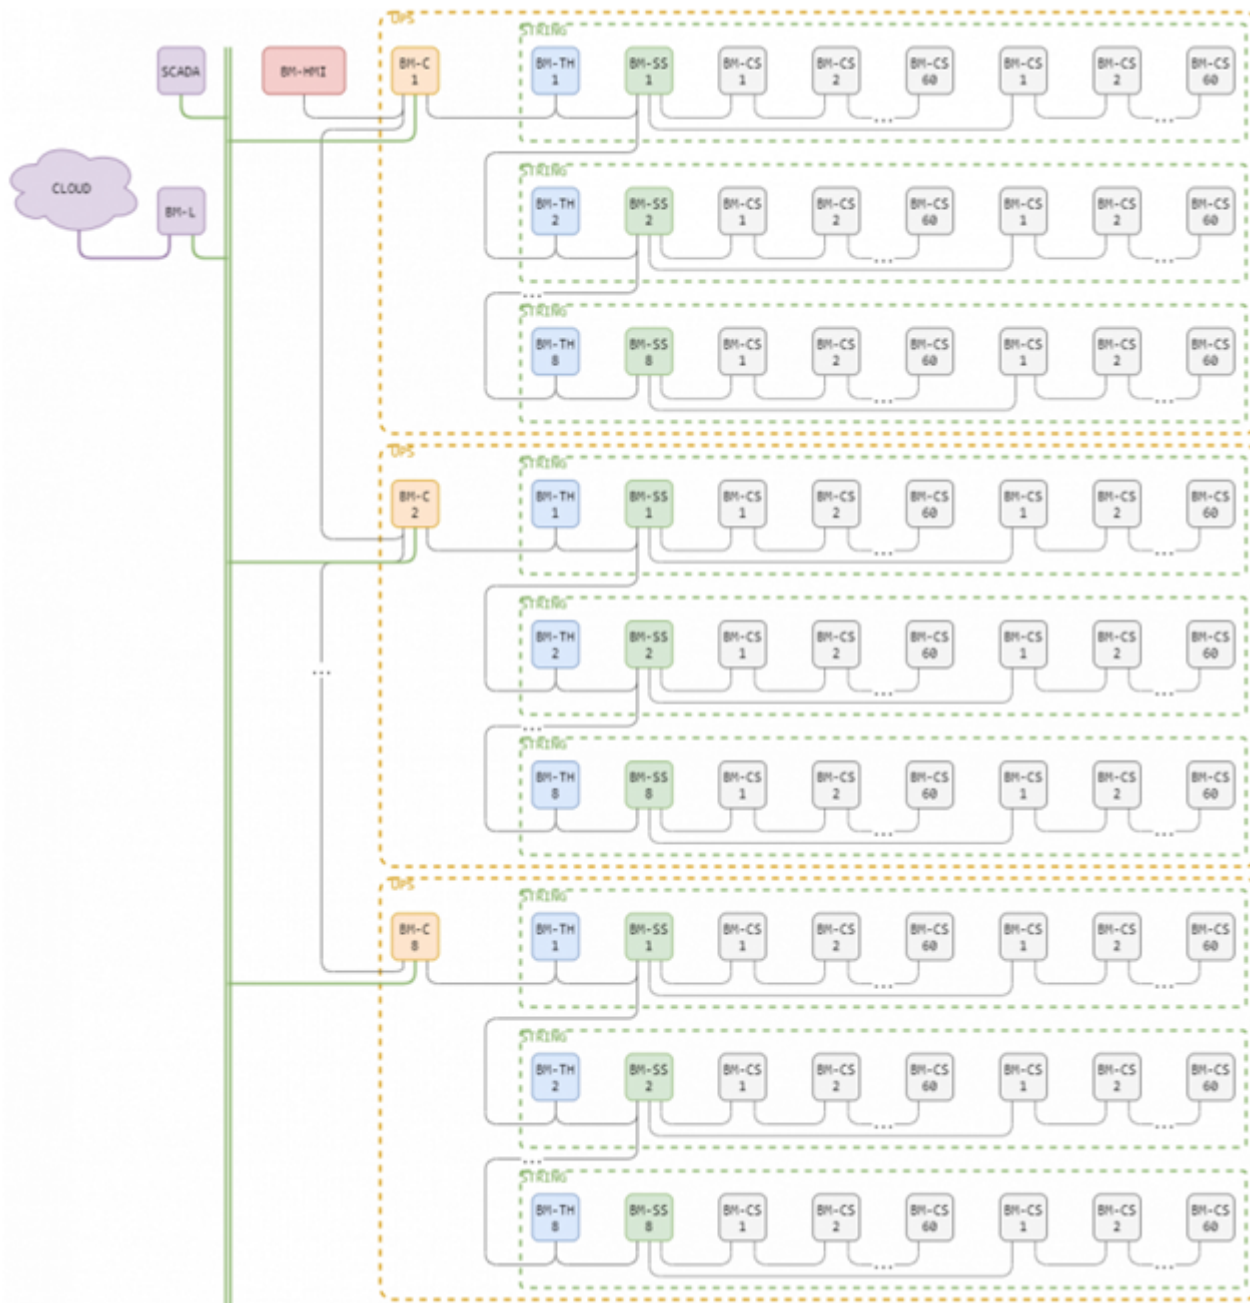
UPS

STRING

SCADA

BM-HMI

BM-C 1

BM-TH 1

BM-SS 1

BM-CS 1

BM-CS 2

BM-CS 60

BM-CS 1

BM-CS 2

BM-CS 60

...

...

CLOUD

BM-L

STRING

BM-TH 2

BM-SS 2

BM-CS 1

BM-CS 2

BM-CS 60

BM-CS 1

BM-CS 2

BM-CS 60

...

...

...

STRING

BM-TH 8

BM-SS 8

BM-CS 1

BM-CS 2

BM-CS 60

BM-CS 1

BM-CS 2

BM-CS 60

...

...

UPS

STRING

BM-C 2

BM-TH 1

BM-SS 1

BM-CS 1

BM-CS 2

BM-CS 60

BM-CS 1

BM-CS 2

BM-CS 60

...

...

STRING

BM-TH 2

BM-SS 2

BM-CS 1

BM-CS 2

BM-CS 60

BM-CS 1

BM-CS 2

BM-CS 60

...

...

...

...

STRING

BM-TH 8

BM-SS 8

BM-CS 1

BM-CS 2

BM-CS 60

BM-CS 1

BM-CS 2

BM-CS 60

...

...

UPS

STRING

BM-C 8

BM-TH 1

BM-SS 1

BM-CS 1

BM-CS 2

BM-CS 60

BM-CS 1

BM-CS 2

BM-CS 60

...

...

STRING

BM-TH 2

BM-SS 2

BM-CS 1

BM-CS 2

BM-CS 60

BM-CS 1

BM-CS 2

BM-CS 60

...

...

...

STRING

BM-TH 8

BM-SS 8

BM-CS 1

BM-CS 2

BM-CS 60

BM-CS 1

BM-CS 2

BM-CS 60

...

...